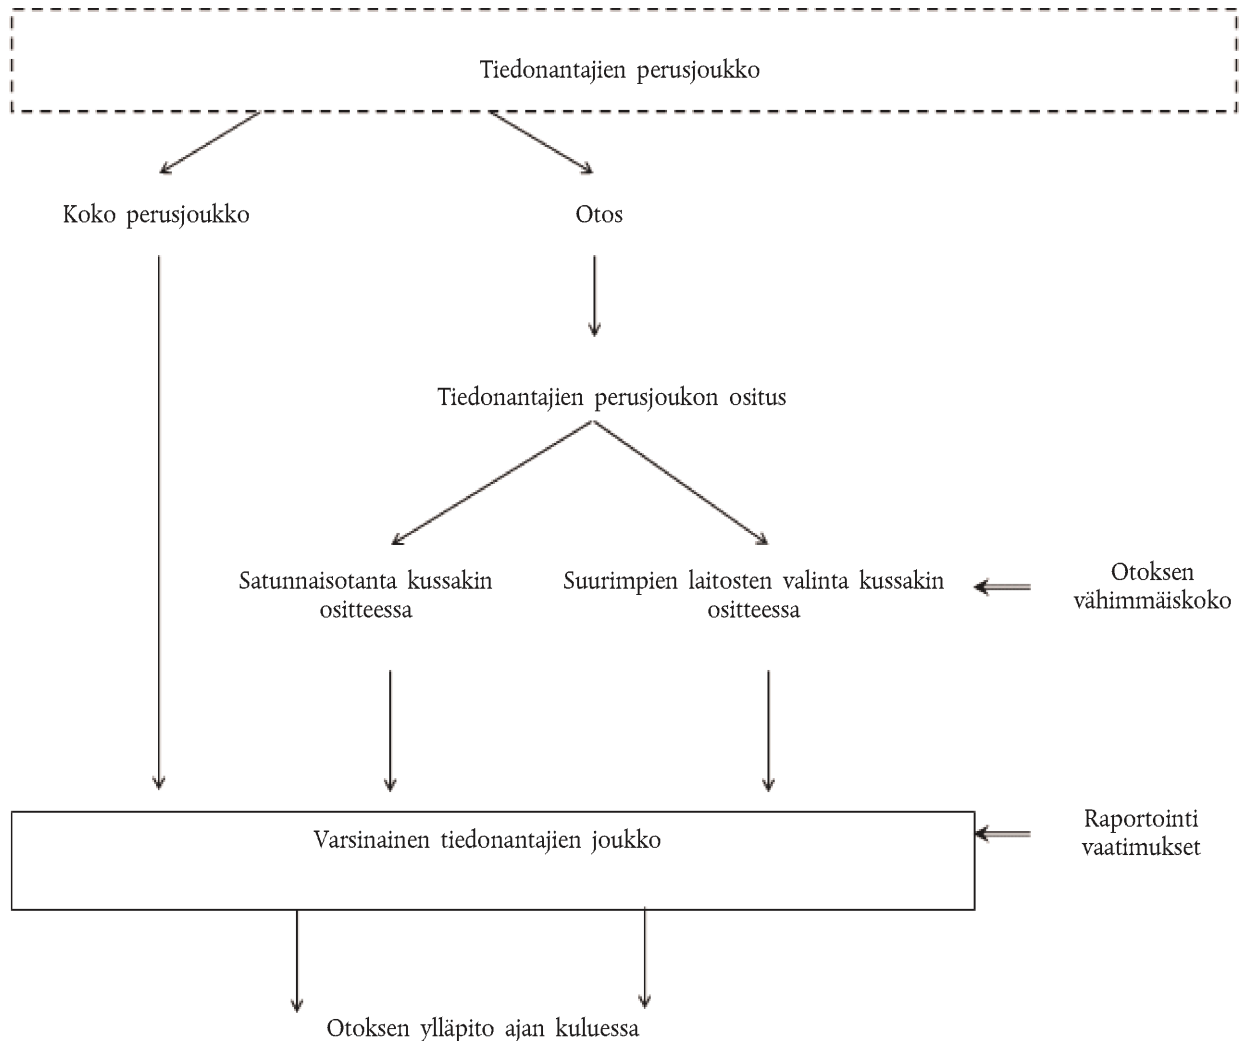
Tiedonantajien perusjoukko

Koko perusjoukko

Otos

Tiedonantajien perusjoukon ositus

Satunnaisotanta kussakin ositteessa

Suurimpien laitosten valinta kussakin ositteessa

Otoksen vähimmäiskoko

Varsinainen tiedonantajien joukko

Raportointi vaatimukset

Otoksen ylläpito ajan kuluessa